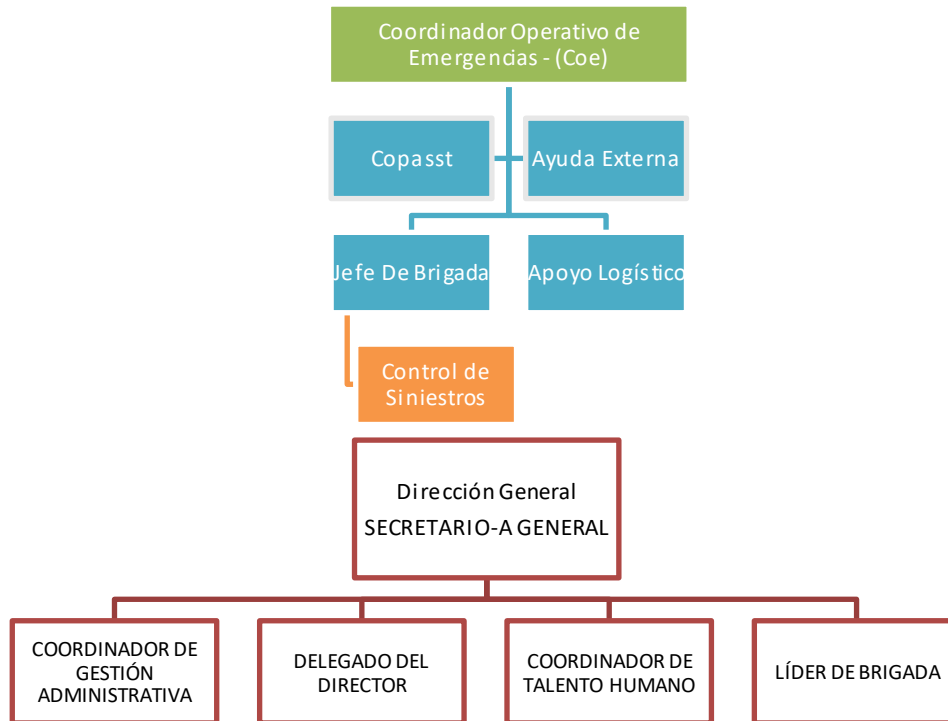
Coordinador Operativo de Emergencias - (Coe)

Copasst

Ayuda Externa

Jefe De Brigada

Apoyo Logístico

Control de Siniestros

Dirección General
SECRETARIO-A GENERAL

COORDINADOR DE GESTIÓN ADMINISTRATIVA

DELEGADO DEL DIRECTOR

COORDINADOR DE TALENTO HUMANO

LÍDER DE BRIGADA